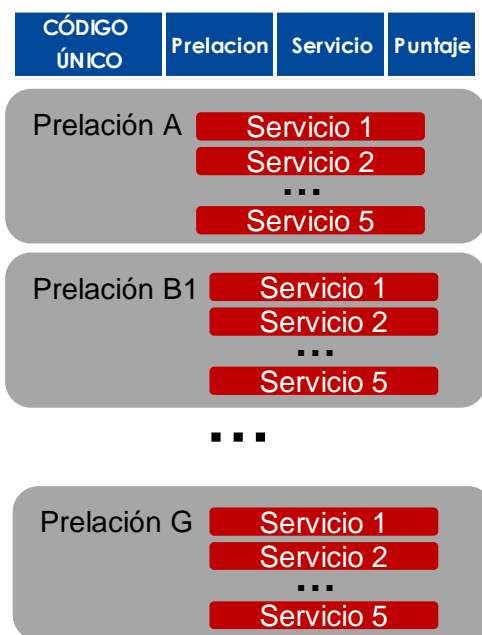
| CÓDIGO ÚNICO | Prelacion | Servicio | Puntaje |
|---|---|---|---|

Prelación A
Servicio 1
Servicio 2
...
Servicio 5

Prelación B1
Servicio 1
Servicio 2
...
Servicio 5

...

Prelación G
Servicio 1
Servicio 2
...
Servicio 5